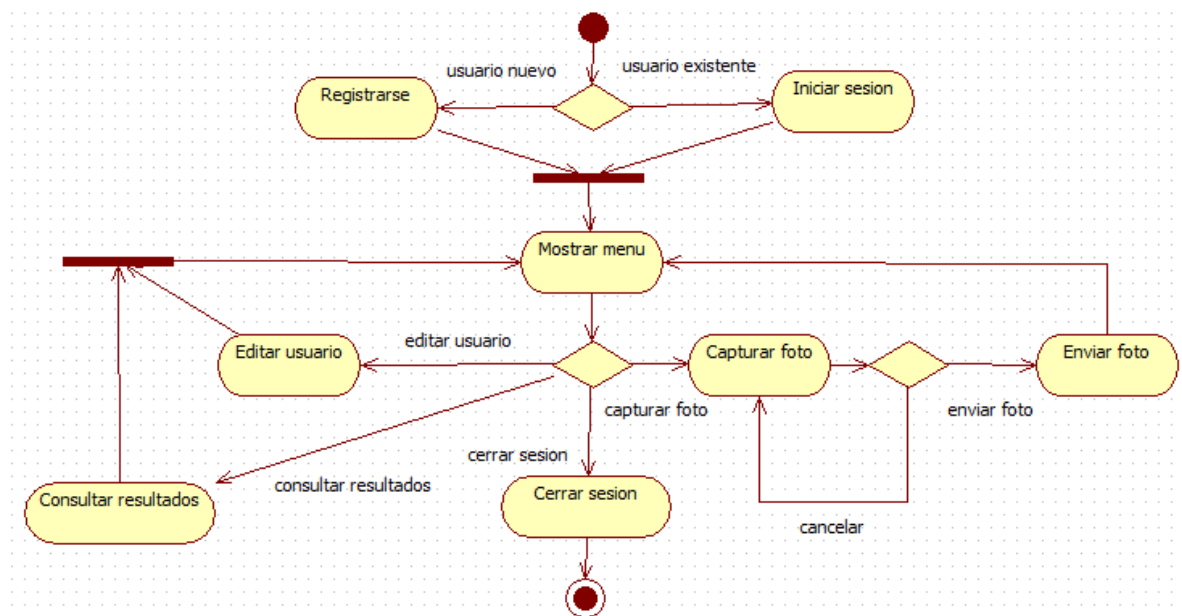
usuario nuevo
usuario existente
Registrarse
Iniciar sesion
Mostrar menu
editar usuario
Editar usuario
Capturar foto
Enviar foto
capturar foto
enviar foto
cerrar sesion
consultar resultados
Consultar resultados
Cerrar sesion
cancelar